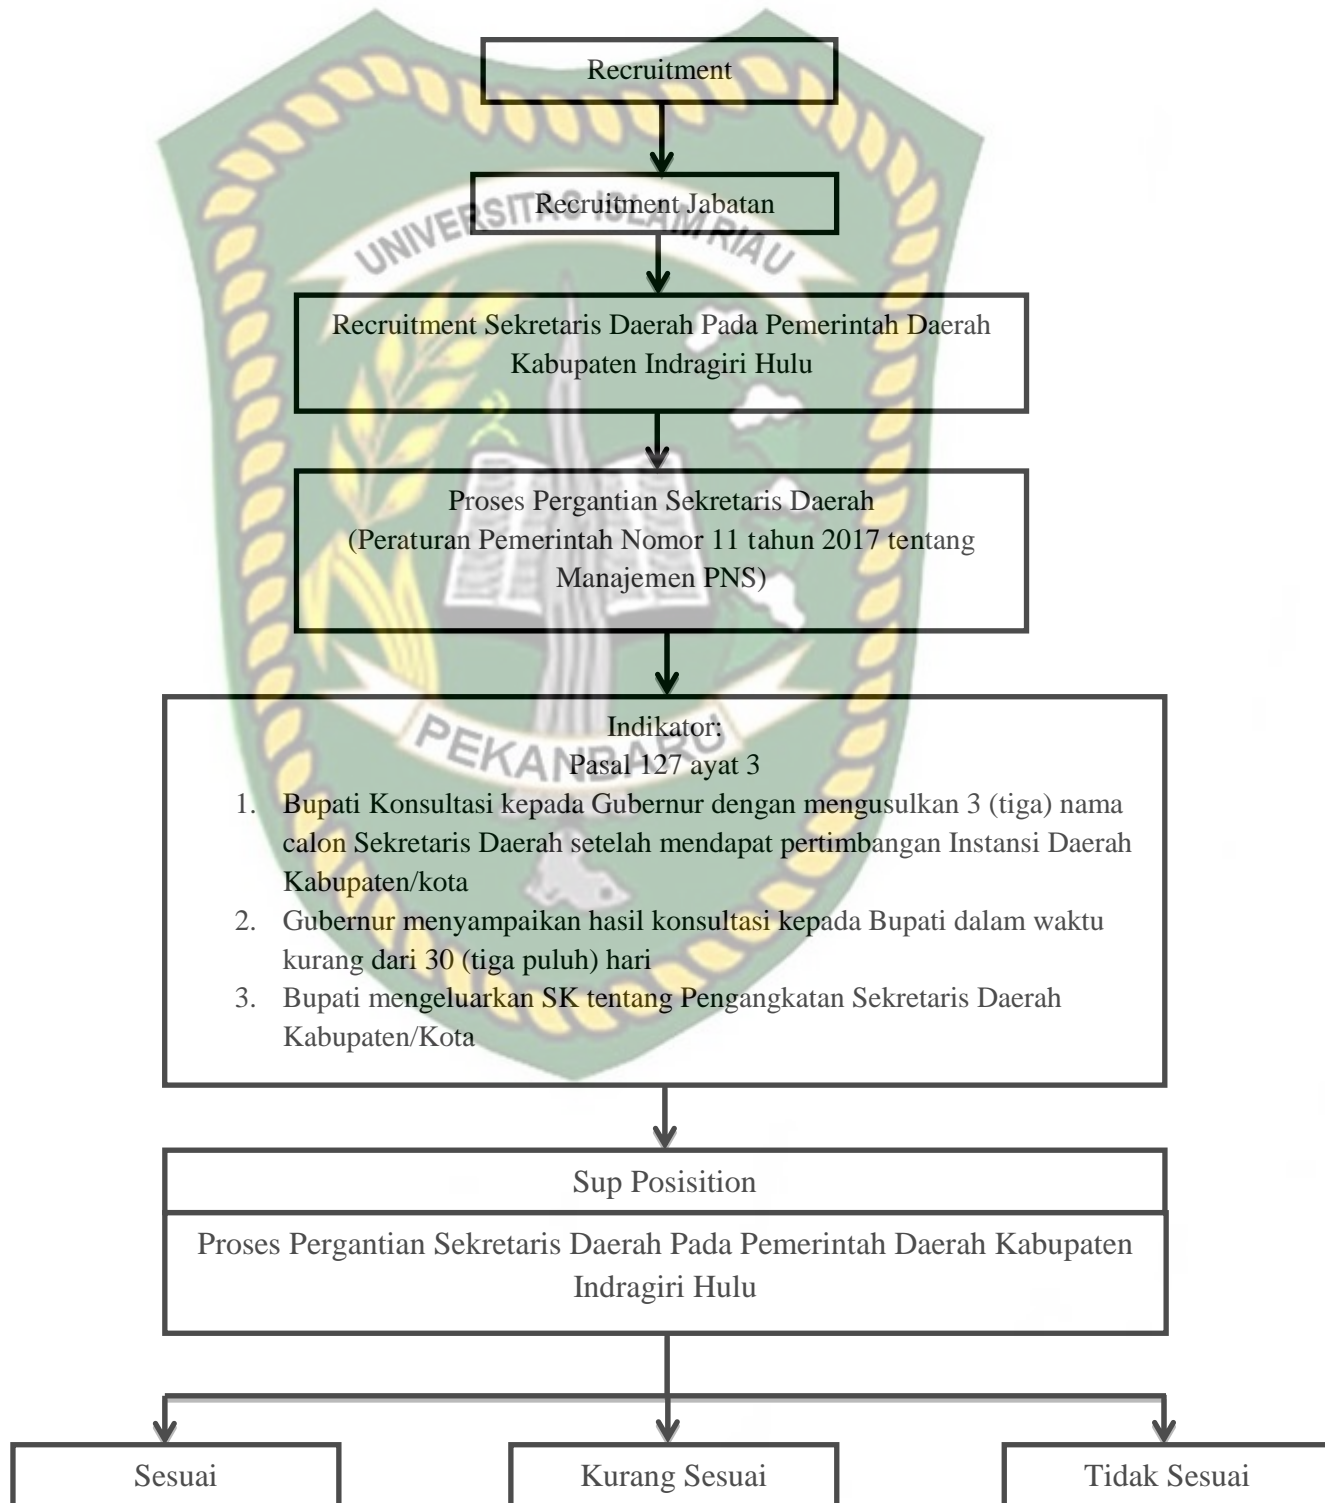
Recruitment

Recruitment Jabatan

Recruitment Sekretaris Daerah Pada Pemerintah Daerah Kabupaten Indragiri Hulu

Proses Pergantian Sekretaris Daerah (Peraturan Pemerintah Nomor 11 tahun 2017 tentang Manajemen PNS)

Indikator:
Pasal 127 ayat 3
1. Bupati Konsultasi kepada Gubernur dengan mengusulkan 3 (tiga) nama calon Sekretaris Daerah setelah mendapat pertimbangan Instansi Daerah Kabupaten/kota
2. Gubernur menyampaikan hasil konsultasi kepada Bupati dalam waktu kurang dari 30 (tiga puluh) hari
3. Bupati mengeluarkan SK tentang Pengangkatan Sekretaris Daerah Kabupaten/Kota

Sup Posisition

Proses Pergantian Sekretaris Daerah Pada Pemerintah Daerah Kabupaten Indragiri Hulu

Sesuai

Kurang Sesuai

Tidak Sesuai

UNIVERSITAS ISLAM RIAU
PEKANBARU